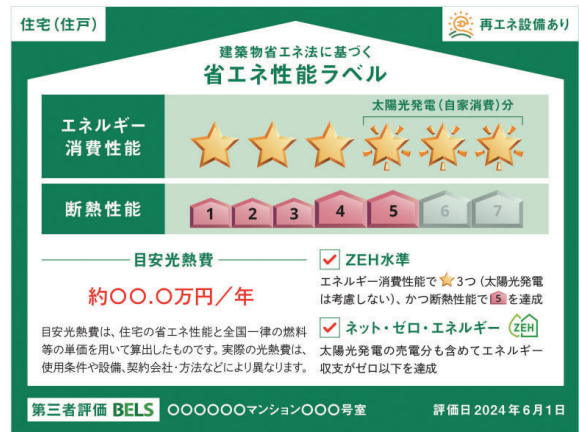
住宅(住戸)

再エネ設備あり

建築物省エネ法に基づく
省エネ性能ラベル

太陽光発電(自家消費)分

エネルギー消費性能

断熱性能

1 2 3 4 5 6 7

目安光熱費

約〇〇.〇万円/年

目安光熱費は、住宅の省エネ性能と全国一律の燃料等の単価を用いて算出したものです。実際の光熱費は、使用条件や設備、契約会社・方法などにより異なります。

ZEH水準

エネルギー消費性能で3つ(太陽光発電は考慮しない)、かつ断熱性能で5を達成

ネット・ゼロ・エネルギー ZEH

太陽光発電の売電分も含めてエネルギー収支がゼロ以下を達成

第三者評価 BELS 〇〇〇〇〇〇マンション〇〇〇号室

評価日 2024年6月1日